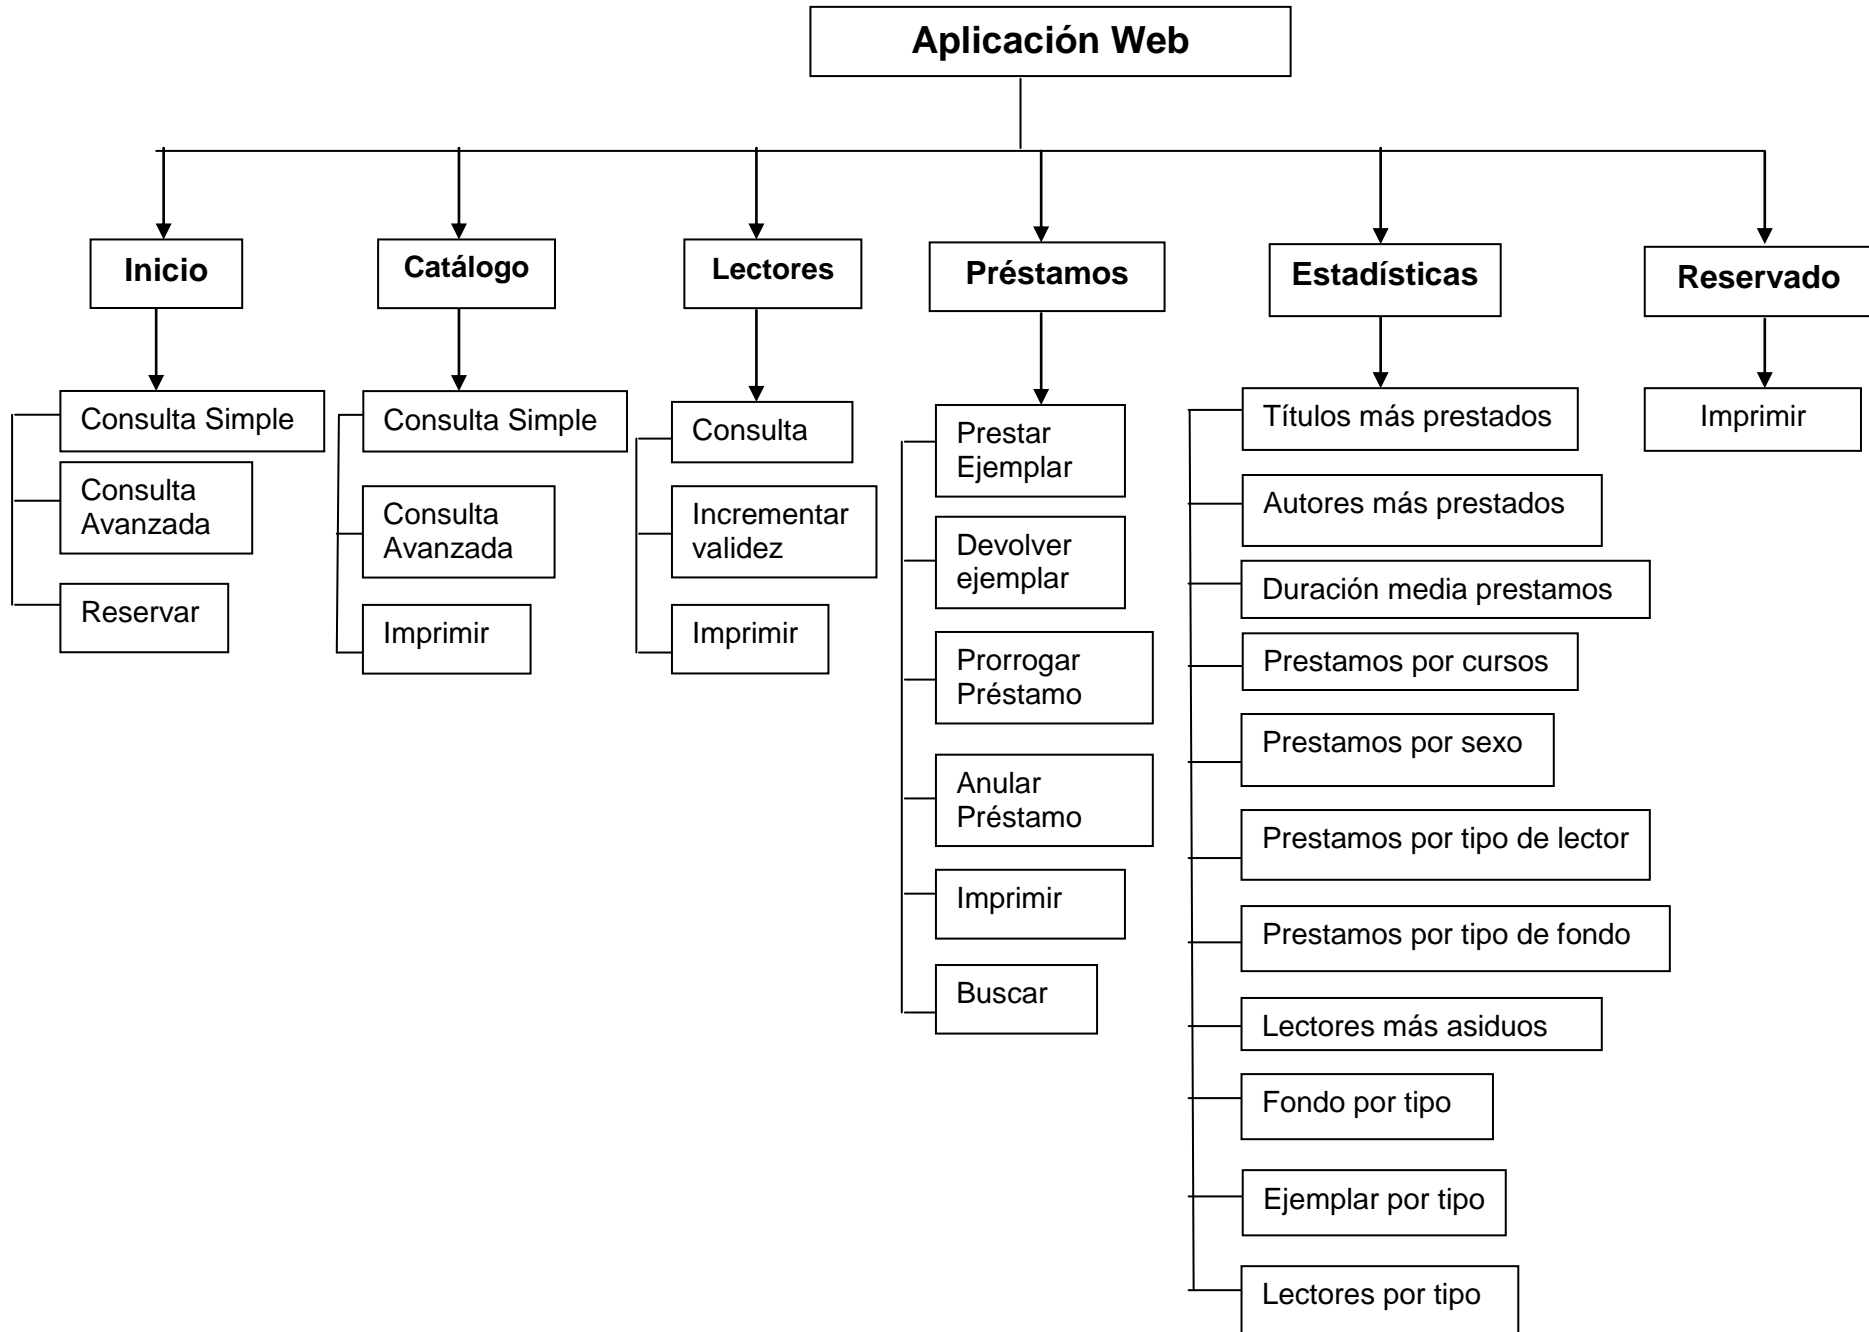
Aplicación Web

Inicio
Consulta Simple
Consulta Avanzada
Reservar

Catálogo
Consulta Simple
Consulta Avanzada
Imprimir

Lectores
Consulta
Incrementar validez
Imprimir

Préstamos
Prestar Ejemplar
Devolver ejemplar
Prorrogar Préstamo
Anular Préstamo
Imprimir
Buscar

Estadísticas
Títulos más prestados
Autores más prestados
Duración media prestamos
Prestamos por cursos
Prestamos por sexo
Prestamos por tipo de lector
Prestamos por tipo de fondo
Lectores más asiduos
Fondo por tipo
Ejemplar por tipo
Lectores por tipo

Reservado
Imprimir